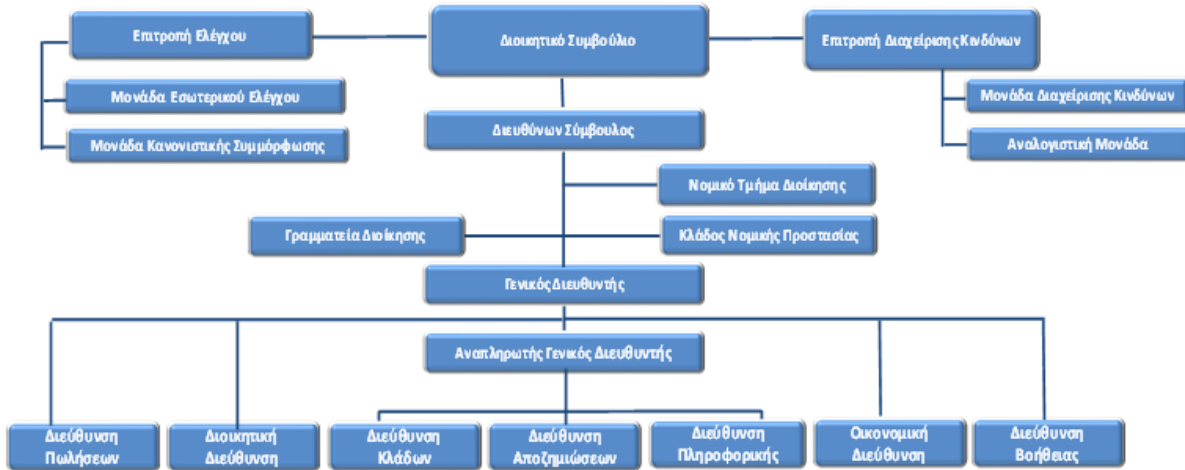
Επιτροπή Ελέγχου

Διοικητικό Συμβούλιο

Επιτροπή Διαχείρισης Κινδύνων

Μονάδα Εσωτερικού Ελέγχου

Μονάδα Κανονιστικής Συμμόρφωσης

Μονάδα Διαχείρισης Κινδύνων

Αναλογιστική Μονάδα

Διευθύνων Σύμβουλος

Νομικό Τμήμα Διοίκησης

Γραμματεία Διοίκησης

Κλάδος Νομικής Προστασίας

Γενικός Διευθυντής

Αναπληρωτής Γενικός Διευθυντής

Διεύθυνση Πωλήσεων

Διοικητική Διεύθυνση

Διεύθυνση Κλάδων

Διεύθυνση Αποζημιώσεων

Διεύθυνση Πληροφορικής

Οικονομική Διεύθυνση

Διεύθυνση Βοήθειας